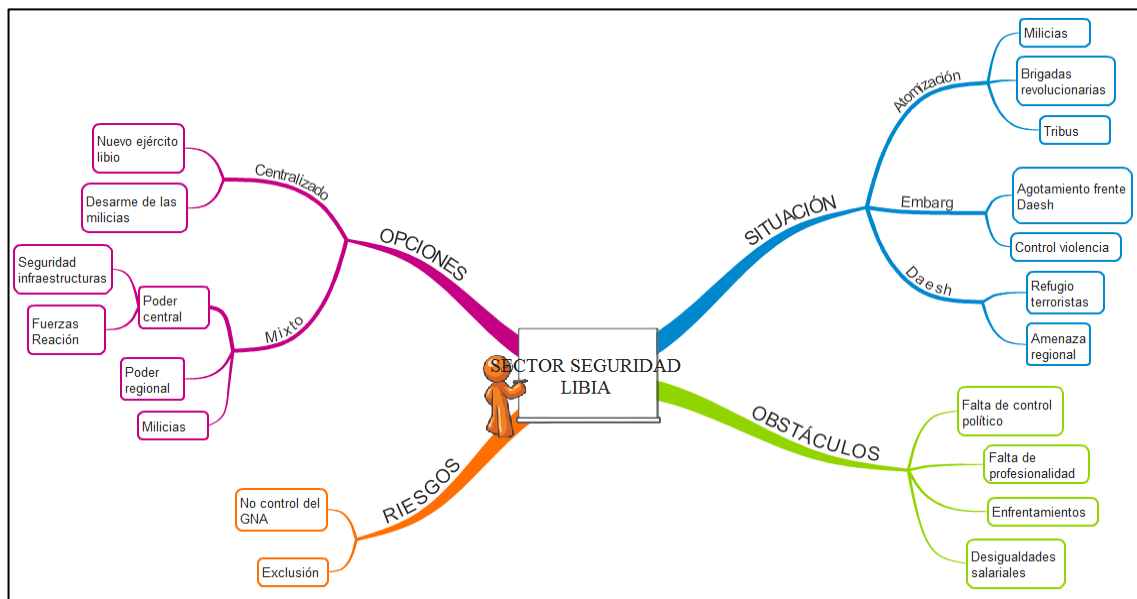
SECTOR SEGURIDAD LIBIA

SITUACIÓN

Atomización

Milicias

Brigadas revolucionarias

Tribus

Embarg

Agotamiento frente Daesh

Control violencia

Daesh

Refugio terroristas

Amenaza regional

OBSTÁCULOS

Falta de control político

Falta de profesionalidad

Enfrentamientos

Desigualdades salariales

RIESGOS

No control del GNA

Exclusión

OPCIONES

Centralizado

Nuevo ejército libio

Desarme de las milicias

Mixto

Poder central

Seguridad infraestructuras

Fuerzas Reación

Poder regional

Milicias